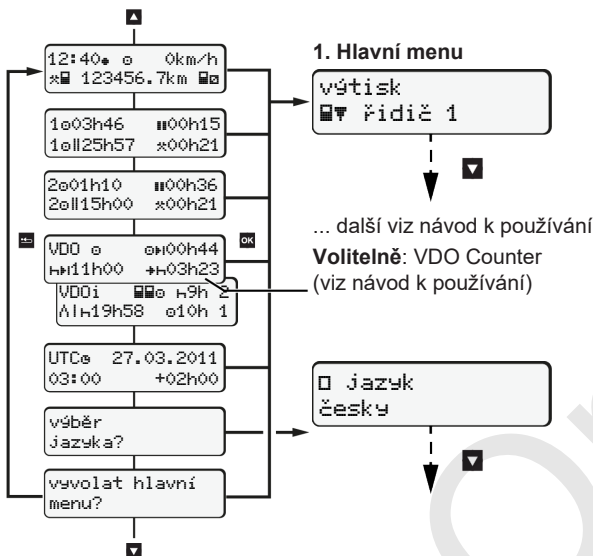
12:40 0km/h
123456.7km

1 03h46 00h15
1 25h57 00h21

2 01h10 00h36
2 15h00 00h21

VDO 00h44
11h00 03h23

VDOi 9h 2
19h58 10h 1

UTC 27.03.2011
03:00 +02h00

výběr jazyka?

vyvolat hlavní menu?

1. Hlavní menu

výtisk
řidič 1

... další viz návod k používání

**Volitelně**: VDO Counter (viz návod k používání)

jazyk
česky